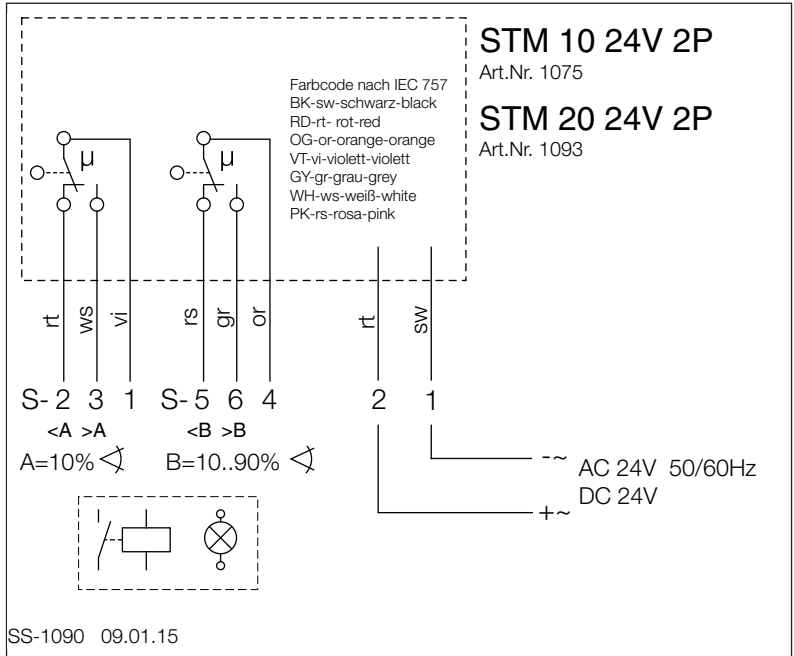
STM 10 24V 2P
Art.Nr. 1075

STM 20 24V 2P
Art.Nr. 1093

Farbcode nach IEC 757
BK-sw-schwarz-black
RD-rt- rot-red
OG-or-orange-orange
VT-vi-violett-violett
GY-gr-grau-grey
WH-ws-weiß-white
PK-rs-rosa-pink

μ

μ

rt ws vi

rs gr or

rt sw

S- 2 3 1

S- 5 6 4

2 1

<A >A

<B >B

A=10% $\measuredangle$

B=10..90% $\measuredangle$

-~

AC 24V 50/60Hz
DC 24V

+~

SS-1090 09.01.15